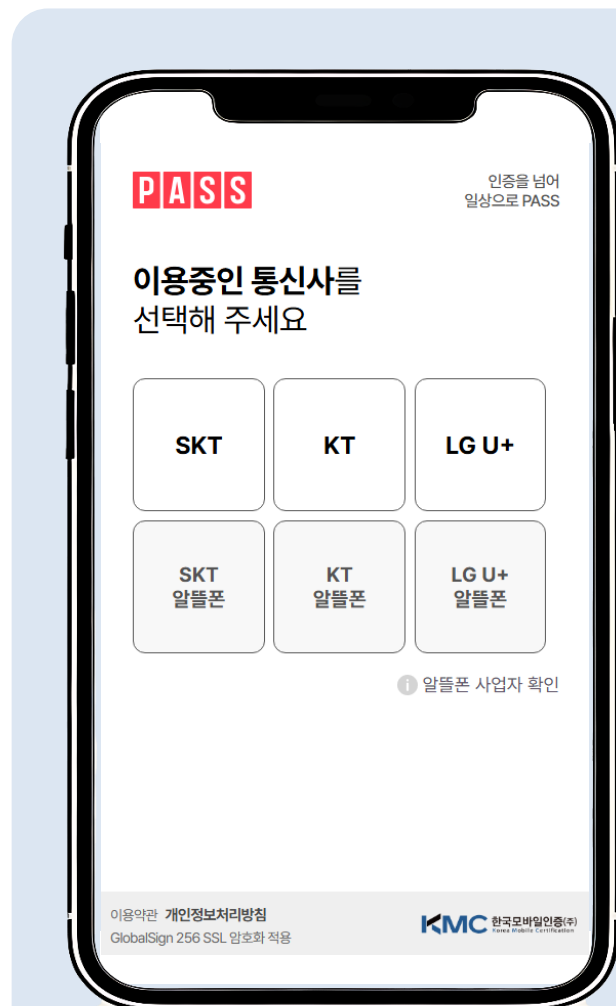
PASS

인증을 넘어
일상으로 PASS

이용중인 통신사를
선택해 주세요

| SKT | KT | LG U+ |
|---|---|---|
| SKT 알뜰폰 | KT 알뜰폰 | LG U+ 알뜰폰 |

알뜰폰 사업자 확인

이용약관 개인정보처리방침
GlobalSign 256 SSL 암호화 적용

KMC 한국모바일인증(주) Korea Mobile Certification